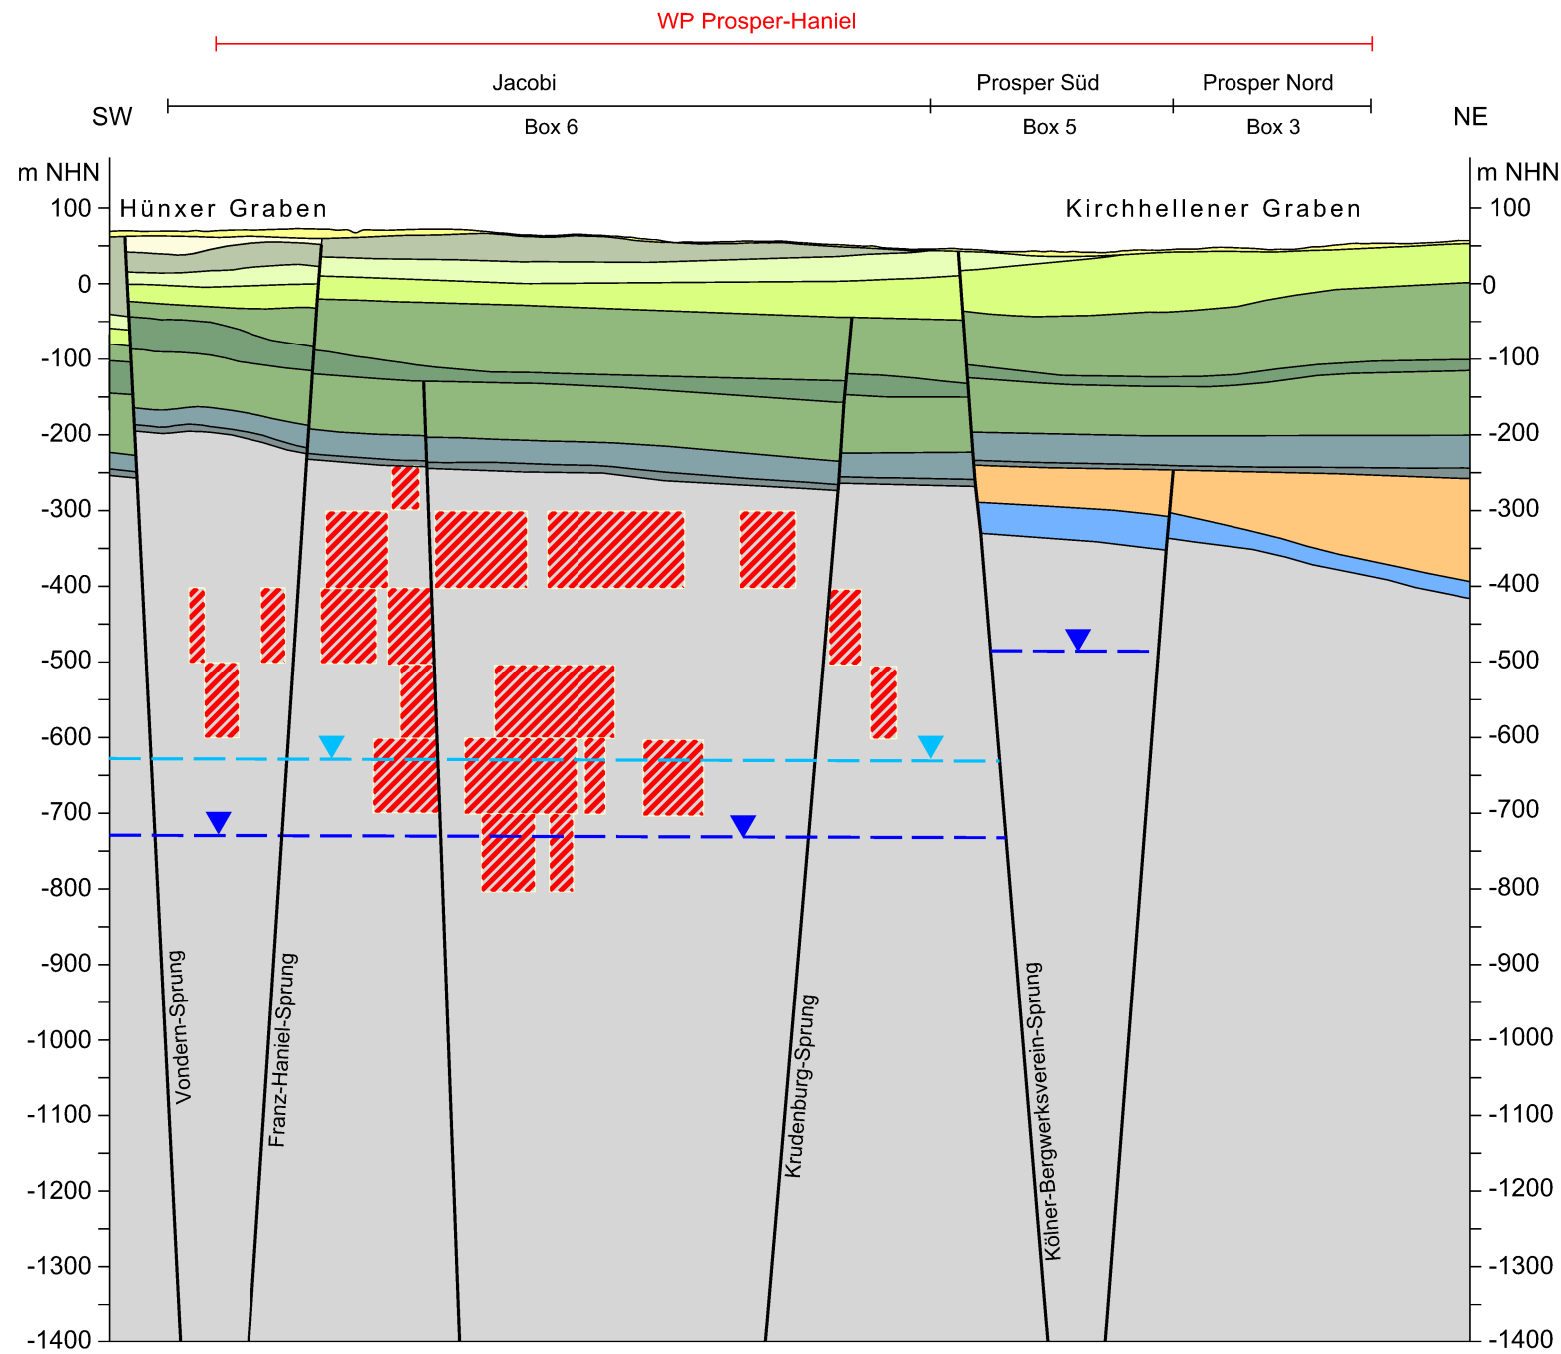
WP Prosper-Haniel

Jacobi

Prosper Süd

Prosper Nord

SW

Box 6

Box 5

Box 3

NE

m NHN

m NHN

100

Hünxer Graben

Kirchhellener Graben

100

0

0

-100

-100

-200

-200

-300

-300

-400

-400

-500

-500

-600

-600

-700

-700

-800

-800

-900

-900

-1000

-1000

-1100

-1100

-1200

-1200

-1300

-1300

-1400

-1400

Vondern-Sprung

Franz-Haniel-Sprung

Krudenburg-Sprung

Kölner-Bergwerksverein-Sprung